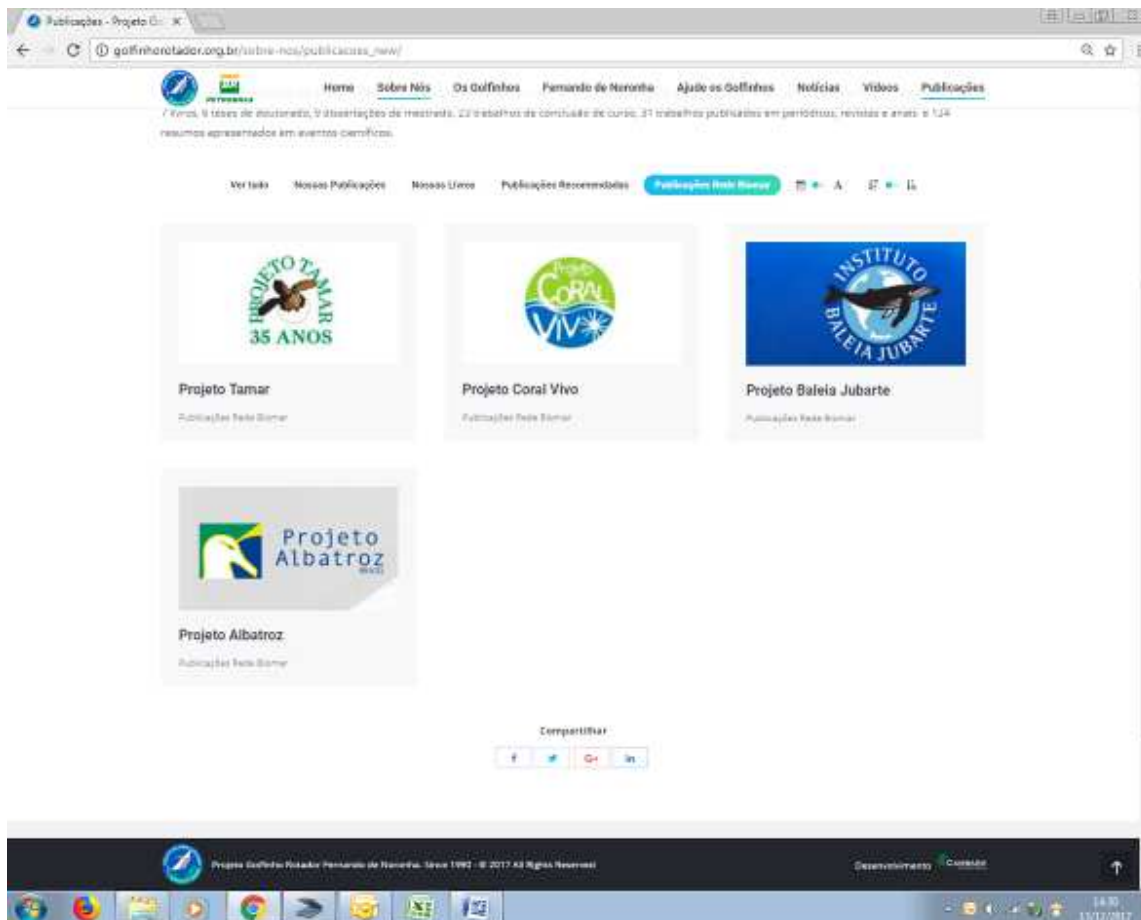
Publicações - Projeto G... ×

golfinhorotador.org.br/sobre-nos/publicacoes_new/

PETROBRAS

Home Sobre Nós Os Golfinhos Fernando de Noronha Ajude os Golfinhos Notícias Vídeos Publicações

7 livros, 9 teses de doutorado, 9 dissertações de mestrado, 23 trabalhos de conclusão de curso, 31 trabalhos publicados em periódicos, revistas e anais e 124 resumos apresentados em eventos científicos.

Ver tudo Nossas Publicações Nossos Livros Publicações Recomendadas Publicações Rede Biomar A

PROJETO TAMAR 35 ANOS

Projeto Tamar

Publicações Rede Biomar

Projeto CORAL VIVO

Projeto Coral Vivo

Publicações Rede Biomar

INSTITUTO BALEIA JUBARTE

Projeto Baleia Jubarte

Publicações Rede Biomar

Projeto Albatroz BRASIL

Projeto Albatroz

Publicações Rede Biomar

Compartilhar

f G+ in

Projeto Golfinho Rotador Fernando de Noronha. Since 1990 - © 2017 All Rights Reserved

Desenvolvimento

14:30
13/12/2017